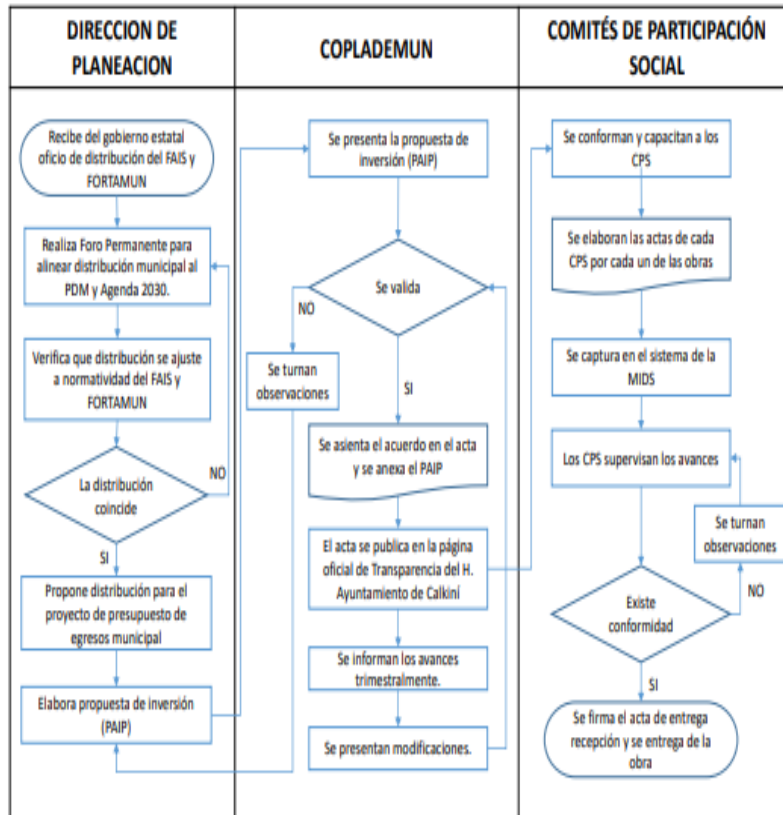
| DIRECCION DE PLANEACION | COPLADEMUN | COMITÉS DE PARTICIPACIÓN SOCIAL |
|---|---|---|

Recibe del gobierno estatal oficio de distribución del FAIS y FORTAMUN

Realiza Foro Permanente para alinear distribución municipal al PDM y Agenda 2030.

Verifica que distribución se ajuste a normatividad del FAIS y FORTAMUN

La distribución coincide

NO

SI

Propone distribución para el proyecto de presupuesto de egresos municipal

Elabora propuesta de inversión (PAIP)

Se presenta la propuesta de inversión (PAIP)

Se valida

NO

Se turnan observaciones

SI

Se asienta el acuerdo en el acta y se anexa el PAIP

El acta se publica en la página oficial de Transparencia del H. Ayuntamiento de Calkiní

Se informan los avances trimestralmente.

Se presentan modificaciones.

Se conforman y capacitan a los CPS

Se elaboran las actas de cada CPS por cada un de las obras

Se captura en el sistema de la MIDS

Los CPS supervisan los avances

Se turnan observaciones

Existe conformidad

NO

SI

Se firma el acta de entrega recepción y se entrega de la obra